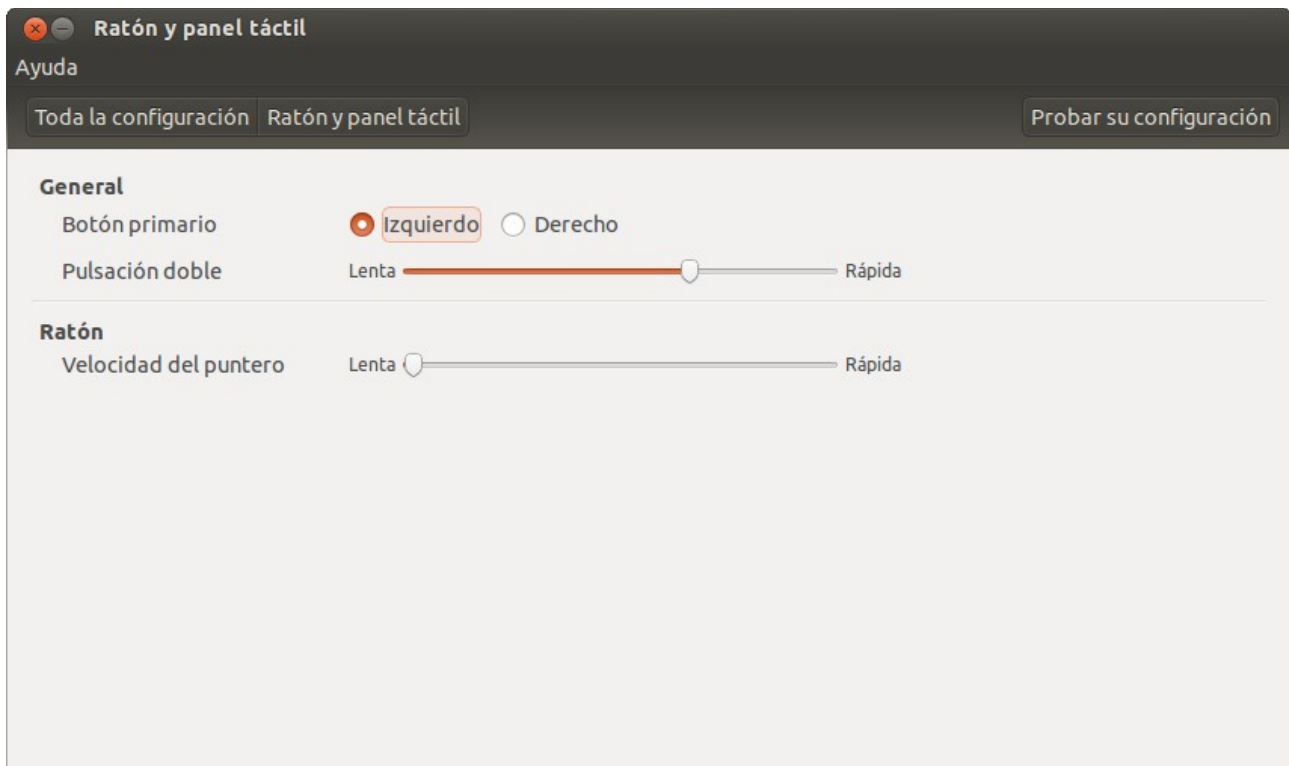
Ratón y panel táctil

Ayuda

Toda la configuración | Ratón y panel táctil | Probar su configuración

General

Botón primario
Izquierdo
Derecho

Pulsación doble
Lenta
Rápida

Ratón

Velocidad del puntero
Lenta
Rápida